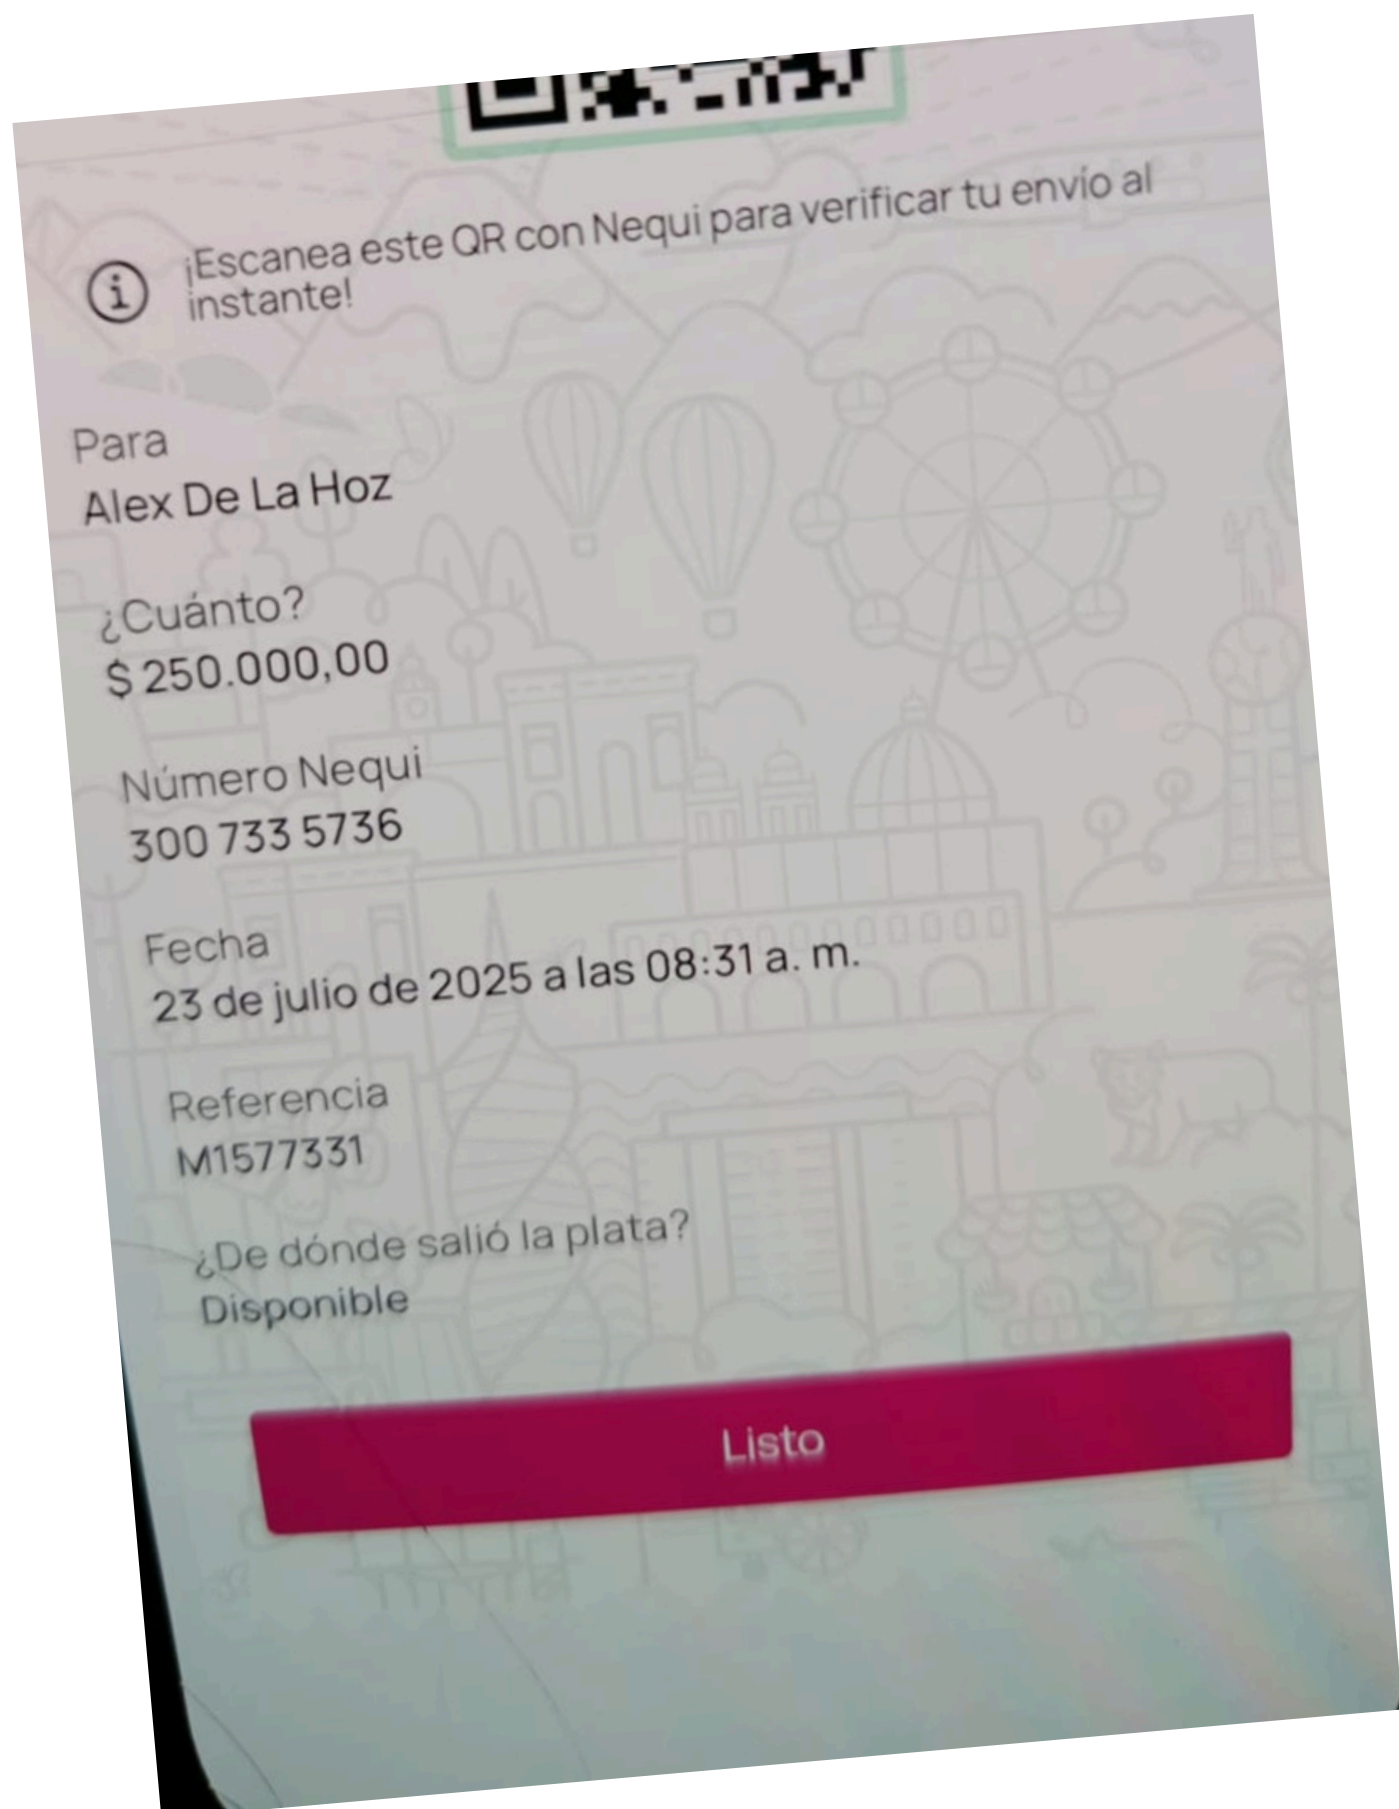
¡Escanea este QR con Nequi para verificar tu envío al instante!

Para
Alex De La Hoz

¿Cuánto?
$ 250.000,00

Número Nequi
300 733 5736

Fecha
23 de julio de 2025 a las 08:31 a. m.

Referencia
M1577331

¿De dónde salió la plata?
Disponible

Listo